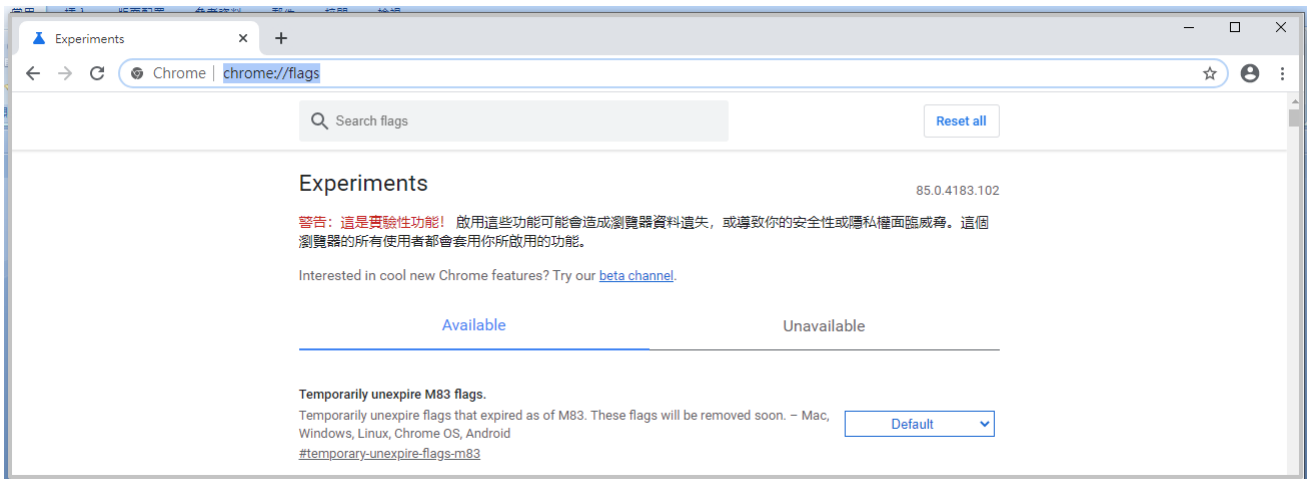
Experiments
×
+
Chrome | chrome://flags
Search flags
Reset all
Experiments
85.0.4183.102
警告：這是實驗性功能！ 啟用這些功能可能會造成瀏覽器資料遺失，或導致你的安全性或隱私權面臨威脅。這個瀏覽器的所有使用者都會套用你所啟用的功能。
Interested in cool new Chrome features? Try our beta channel.
Available
Unavailable
Temporarily unexpire M83 flags.
Temporarily unexpire flags that expired as of M83. These flags will be removed soon. – Mac, Windows, Linux, Chrome OS, Android
#temporary-unexpire-flags-m83
Default